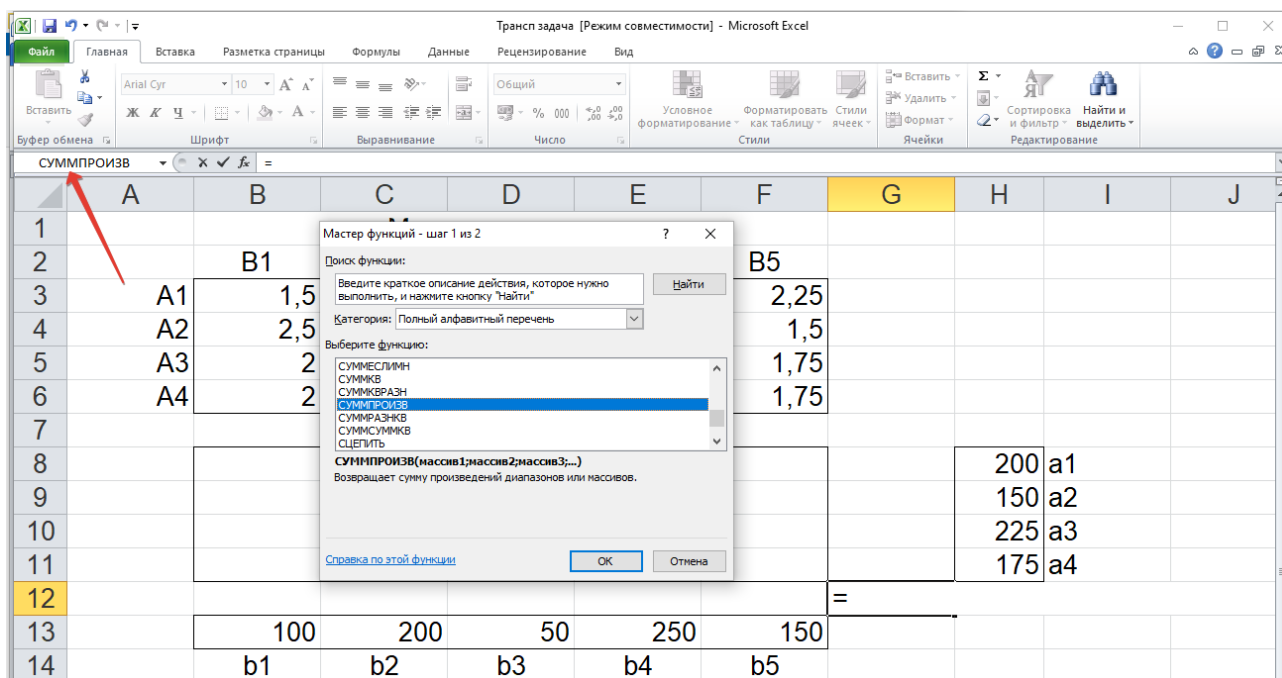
Трансп задача [Режим совместимости] - Microsoft Excel

Файл | Главная | Вставка | Разметка страницы | Формулы | Данные | Рецензирование | Вид

Вставить
Буфер обмена
Arial Cyr
10
Ж К Ч
Шрифт
Выравнивание
Общий
% 000
Число
Условное форматирование
Форматировать как таблицу
Стили ячеек
Стили
Вставить
Удалить
Формат
Ячейки
Σ
Сортировка и фильтр
Найти и выделить
Редактирование

СУММПРОИЗВ
=

| | A | B | C | D | E | F | G | H | I | J |
|---|---|---|---|---|---|---|---|---|---|---|
| 1 | | | | | | | | | | |
| 2 | | B1 | | | | B5 | | | | |
| 3 | A1 | 1,5 | | | | 2,25 | | | | |
| 4 | A2 | 2,5 | | | | 1,5 | | | | |
| 5 | A3 | 2 | | | | 1,75 | | | | |
| 6 | A4 | 2 | | | | 1,75 | | | | |
| 7 | | | | | | | | | | |
| 8 | | | | | | | | 200 | a1 | |
| 9 | | | | | | | | 150 | a2 | |
| 10 | | | | | | | | 225 | a3 | |
| 11 | | | | | | | | 175 | a4 | |
| 12 | | | | | | | = | | | |
| 13 | | 100 | 200 | 50 | 250 | 150 | | | | |
| 14 | | b1 | b2 | b3 | b4 | b5 | | | | |

Мастер функций - шаг 1 из 2
?
Поиск функции:
Введите краткое описание действия, которое нужно выполнить, и нажмите кнопку "Найти"
Найти
Категория: Полный алфавитный перечень
Выберите функцию:
СУММЕСЛИМН
СУММКВ
СУММКВРАЗН
СУММПРОИЗВ
СУММРАЗНКВ
СУММСУММКВ
СЦЕПИТЬ
СУММПРОИЗВ(массив1;массив2;массив3;...)
Возвращает сумму произведений диапазонов или массивов.
Справка по этой функции
ОК
Отмена